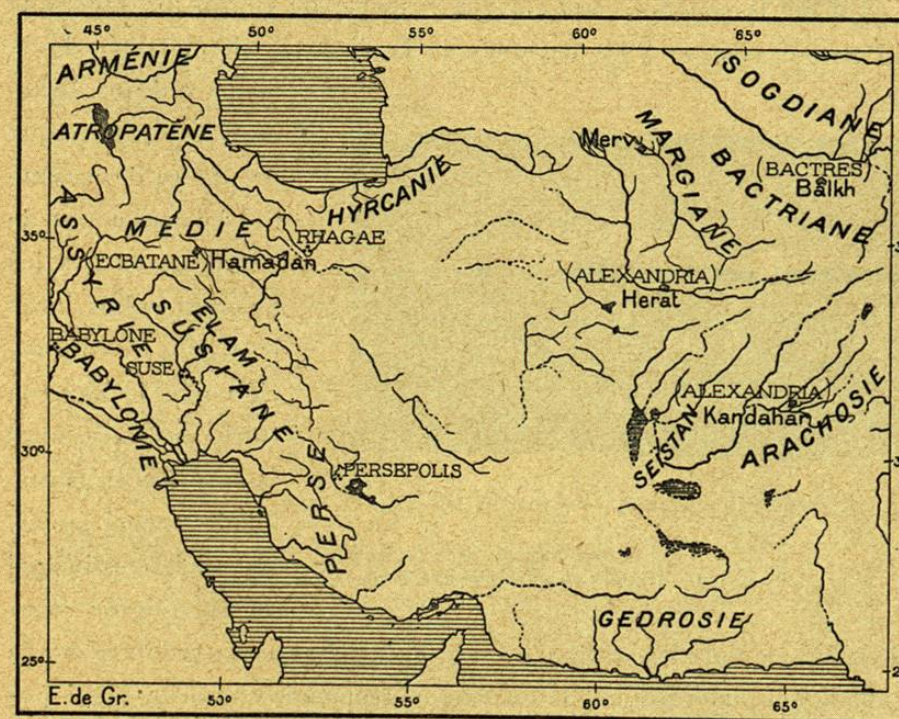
45° 50° 55° 60° 65°

ARMÉNIE
ATROPATÈNE
SOGDIANE
Merv
MARGIANE
(BACTRES)
Balkh
BACTRIANE
HYRCANIE
MÉDIE
RHAGAE
ASSYRIE
ECBATANE Hamadan
(ALEXANDRIA)
Herat
ELAM
SUSIANE
BABYLONE
SUSE
BABYLONIE
(ALEXANDRIA)
Kandahar
ARACHOSIE
SEISTAN
PERSEPOLIS
PERSE
GEDROSIE

35°
30°
25°

50° 55° 60° 65°
E. de Gr.